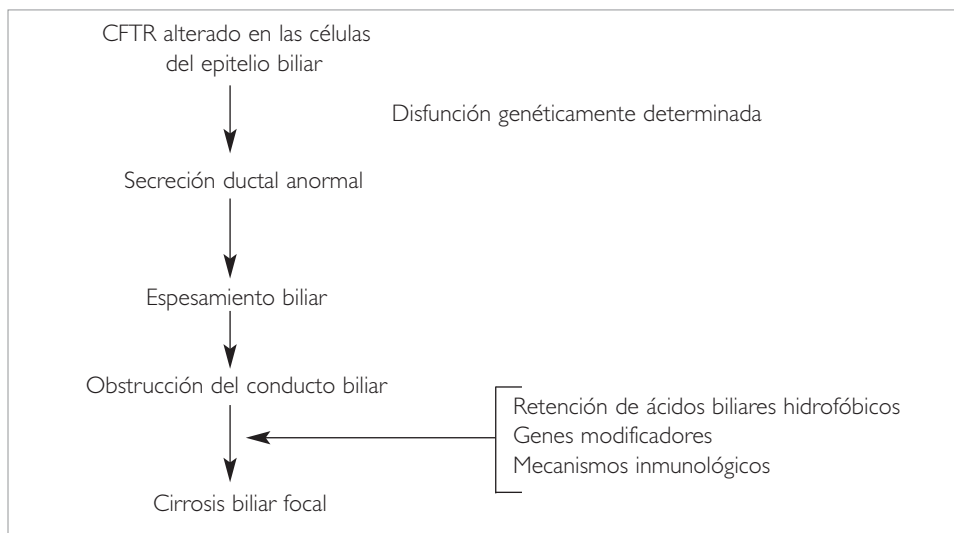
CFTR alterado en las células del epitelio biliar

Disfunción genéticamente determinada

Secreción ductal anormal

Espesamiento biliar

Obstrucción del conducto biliar

Retención de ácidos biliares hidrofóbicos
Genes modificadores
Mecanismos inmunológicos

Cirrosis biliar focal